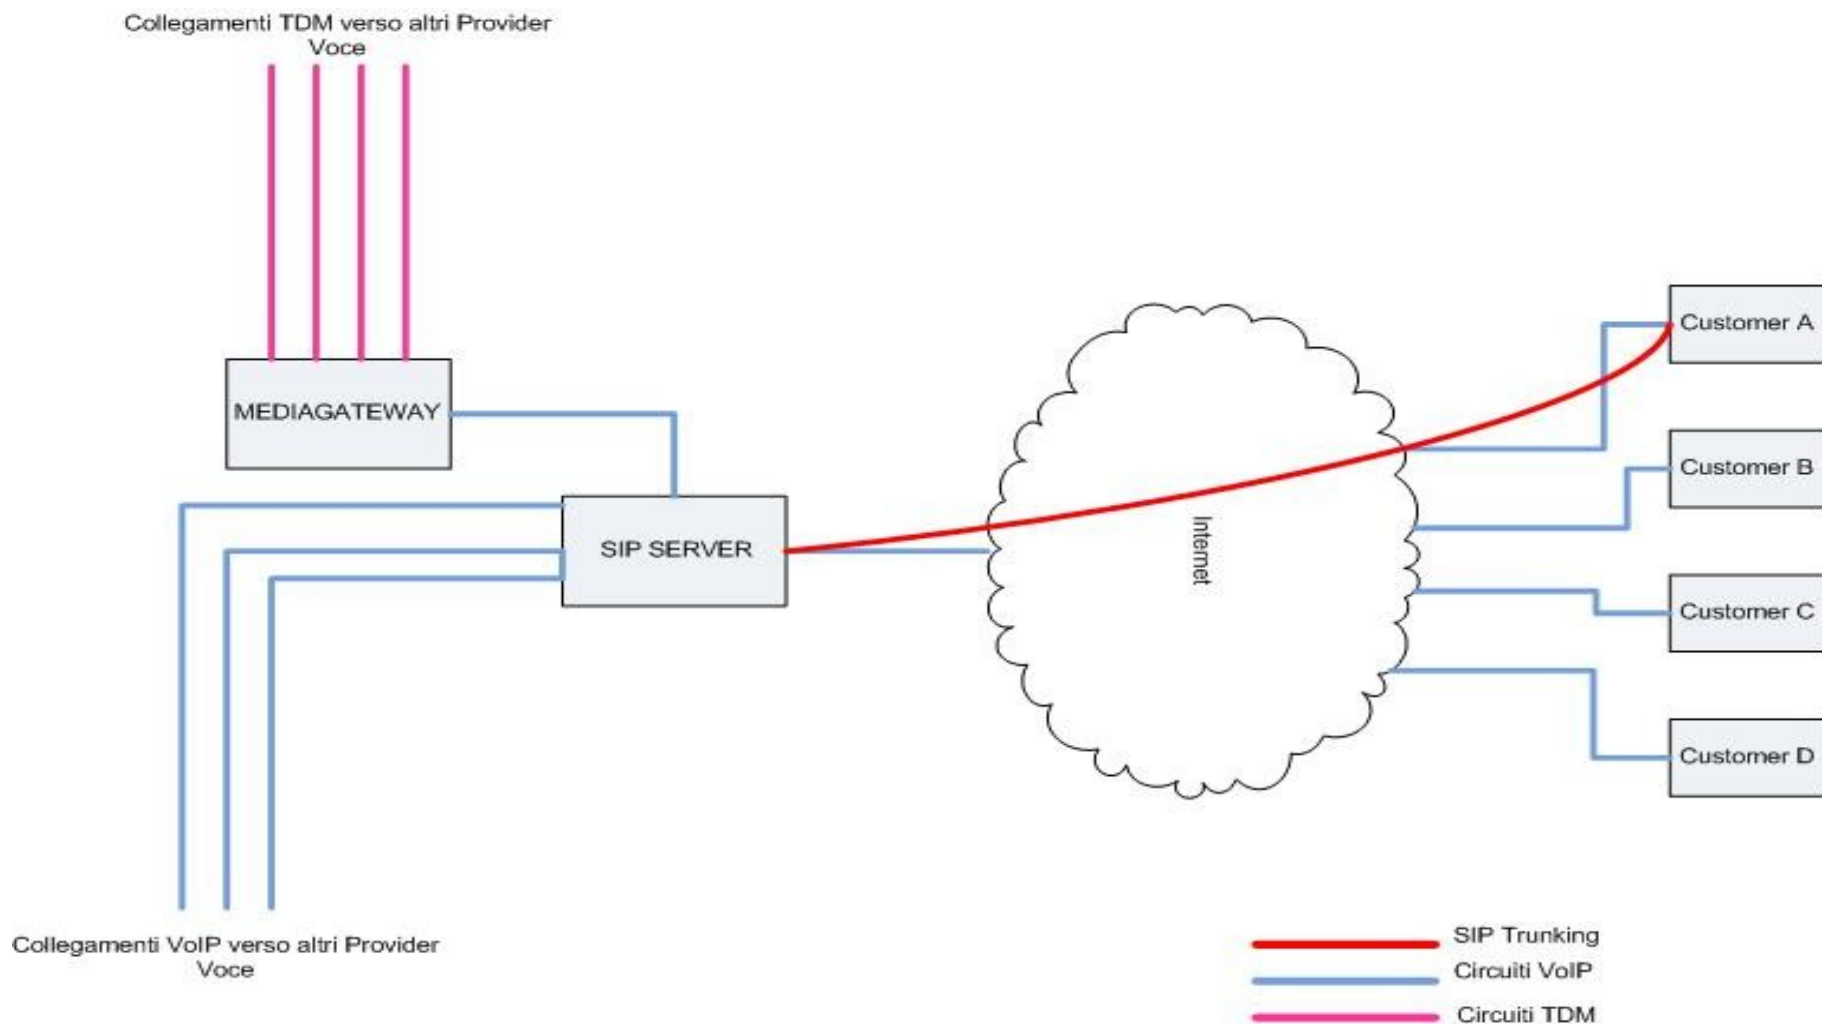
Collegamenti TDM verso altri Provider Voce

MEDIAGATEWAY

SIP SERVER

Internet

Customer A

Customer B

Customer C

Customer D

Collegamenti VoIP verso altri Provider Voce

SIP Trunking

Circuiti VoIP

Circuiti TDM